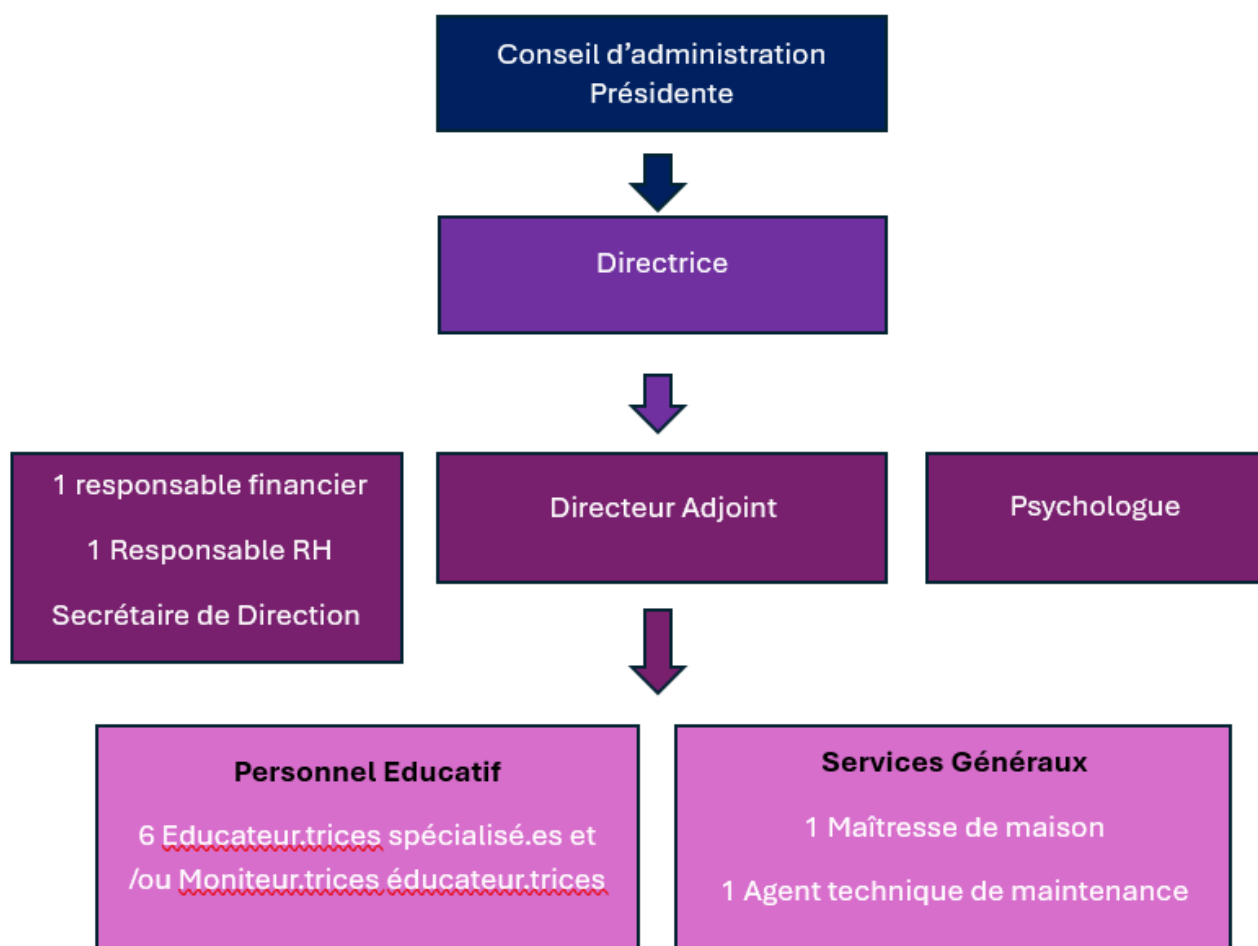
Conseil d'administration
Présidente

Directrice

1 responsable financier

1 Responsable RH

Secrétaire de Direction

Directeur Adjoint

Psychologue

Personnel Educatif

6 Educateur.trices spécialisé.es et /ou Moniteur.trices éducateur.trices

Services Généraux

1 Maîtresse de maison

1 Agent technique de maintenance